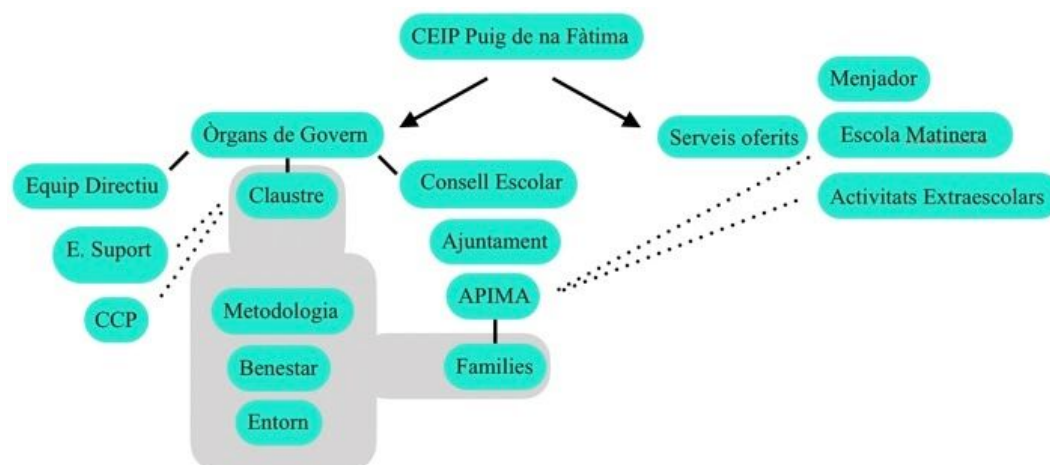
CEIP Puig de na Fàtima

Òrgans de Govern

Serveis oferits

Menjador

Escola Matinera

Activitats Extraescolars

Equip Directiu

Claustre

Consell Escolar

E. Suport

CCP

Ajuntament

APIMA

Metodologia

Benestar

Entorn

Families